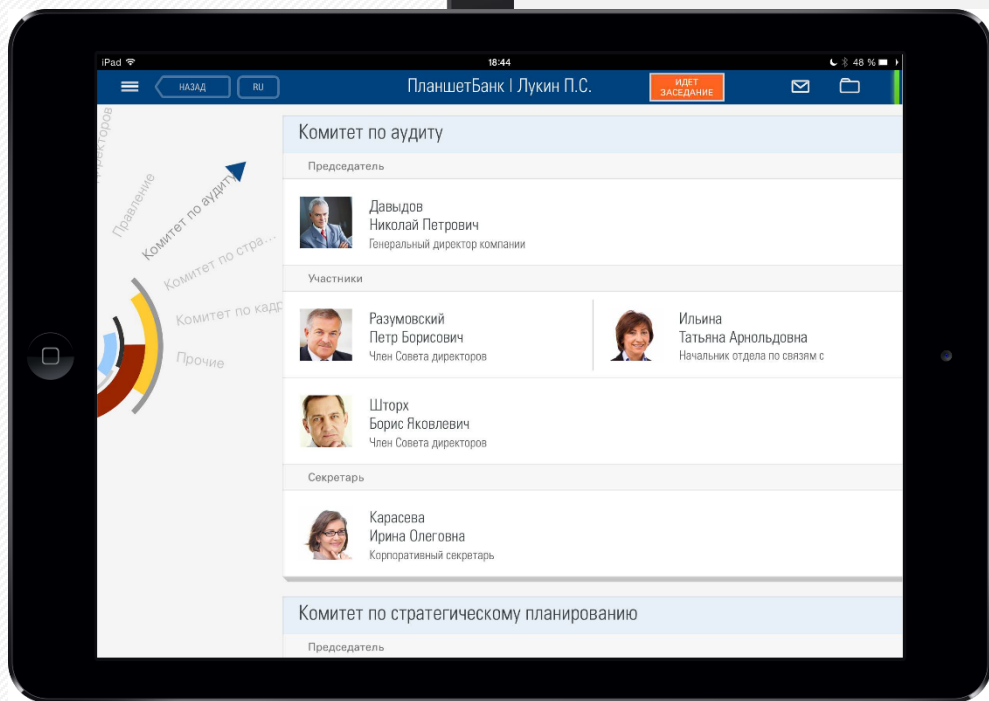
iPad 18:44 48 %

НАЗАД RU ПланшетБанк | Лукин П.С. ИДЕТ ЗАСЕДАНИЕ

директоров
Правление
Комитет по аудиту
Комитет по стра...
Комитет по кадр
Прочие

Комитет по аудиту

Председатель

Давыдов
Николай Петрович
Генеральный директор компании

Участники

Разумовский
Петр Борисович
Член Совета директоров

Ильина
Татьяна Арнольдовна
Начальник отдела по связям с

Шторх
Борис Яковлевич
Член Совета директоров

Секретарь

Карасева
Ирина Олеговна
Корпоративный секретарь

Комитет по стратегическому планированию

Председатель